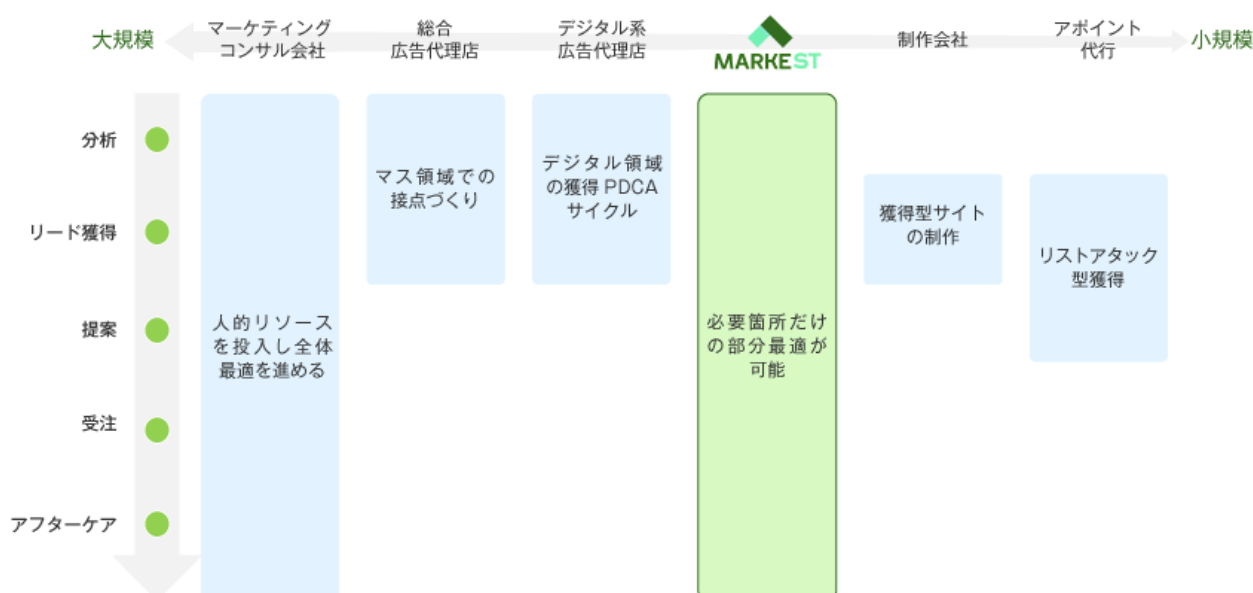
大規模

マーケティング
コンサル会社

総合
広告代理店

デジタル系
広告代理店

MARKEST

制作会社

アポイント
代行

小規模

分析

リード獲得

提案

受注

アフターケア

人的リソースを投入し全体最適を進める

マス領域での接点づくり

デジタル領域の獲得 PDCA サイクル

必要箇所だけの部分最適が可能

獲得型サイトの制作

リストアタック型獲得